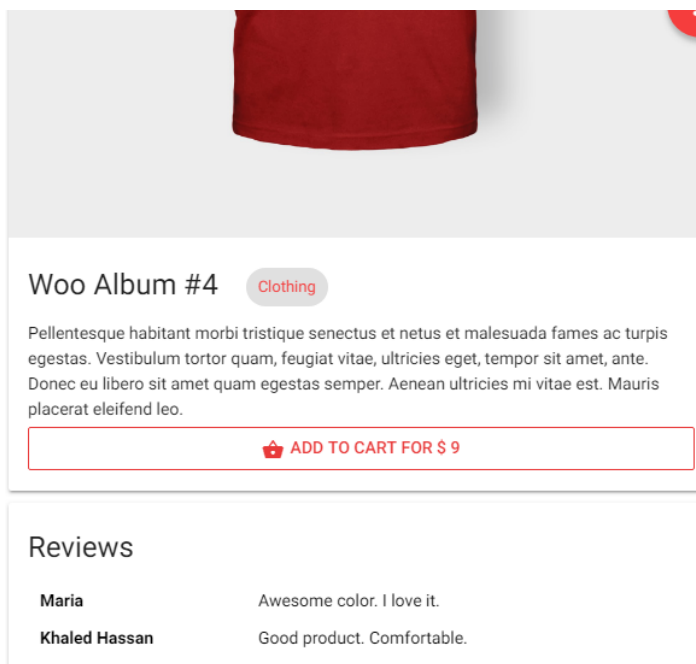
Woo Album #4

Clothing

Pellentesque habitant morbi tristique senectus et netus et malesuada fames ac turpis egestas. Vestibulum tortor quam, feugiat vitae, ultricies eget, tempor sit amet, ante. Donec eu libero sit amet quam egestas semper. Aenean ultricies mi vitae est. Mauris placerat eleifend leo.

ADD TO CART FOR $ 9

Reviews

| | |
|---|---|
| Maria | Awesome color. I love it. |
| Khaled Hassan | Good product. Comfortable. |